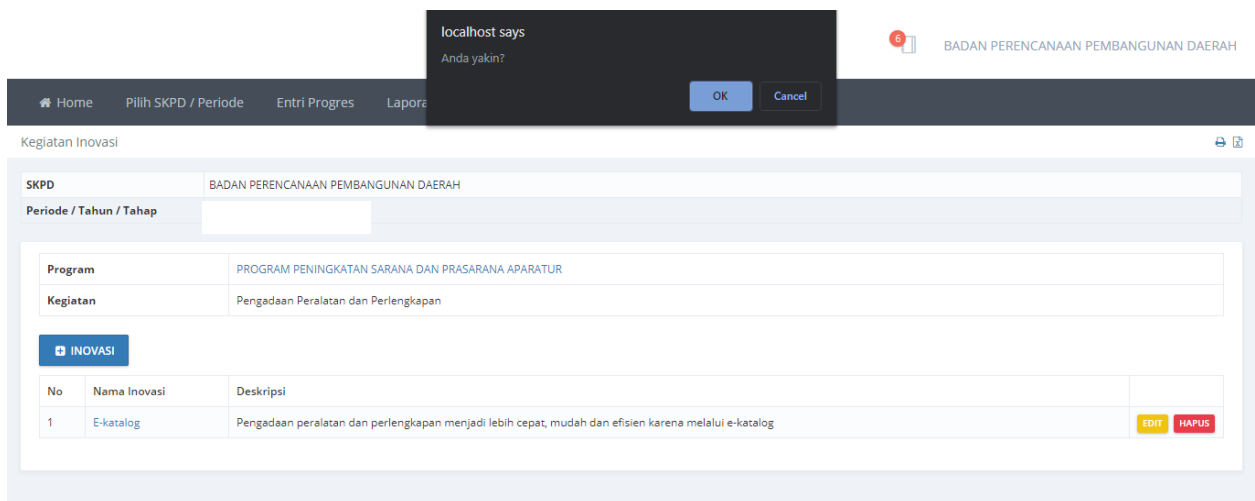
localhost says

Anda yakin?

OK Cancel

6 BADAN PERENCANAAN PEMBANGUNAN DAERAH

Home Pilih SKPD / Periode Entri Progres Lapora

Kegiatan Inovasi

| SKPD | BADAN PERENCANAAN PEMBANGUNAN DAERAH |
|---|---|
| Periode / Tahun / Tahap | |

| Program | PROGRAM PENINGKATAN SARANA DAN PRASARANA APARATUR |
|---|---|
| Kegiatan | Pengadaan Peralatan dan Perlengkapan |

INOVASI

| No | Nama Inovasi | Deskripsi | |
|---|---|---|---|
| 1 | E-katalog | Pengadaan peralatan dan perlengkapan menjadi lebih cepat, mudah dan efisien karena melalui e-katalog | EDIT HAPUS |